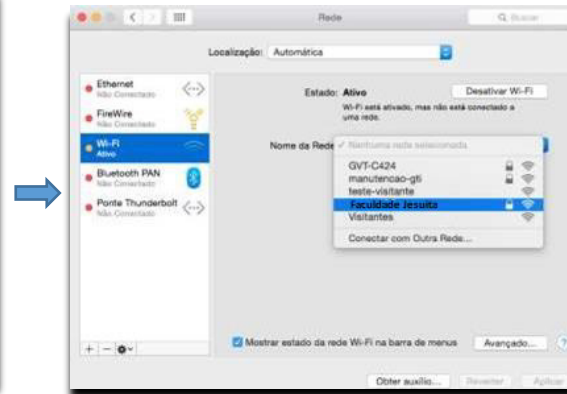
Rede

Q Buscar

Localização: Automática

Ethernet
Não Conectado

FireWire
Não Conectado

Wi-Fi
Ativo

Bluetooth PAN
Não Conectado

Ponte Thunderbolt
Não Conectado

Estado: Ativo

Desativar Wi-Fi

Wi-Fi está ativado, mas não está conectado a uma rede.

Nome da Rede

✓ Nenhuma rede selecionada

GVT-C424

manutencao-gti

teste-visitante

Faculdade Jesuita

Visitantes

Conectar com Outra Rede...

Mostrar estado da rede Wi-Fi na barra de menus

Avançado...

?

Obter auxílio...

Reverter

Aplicar